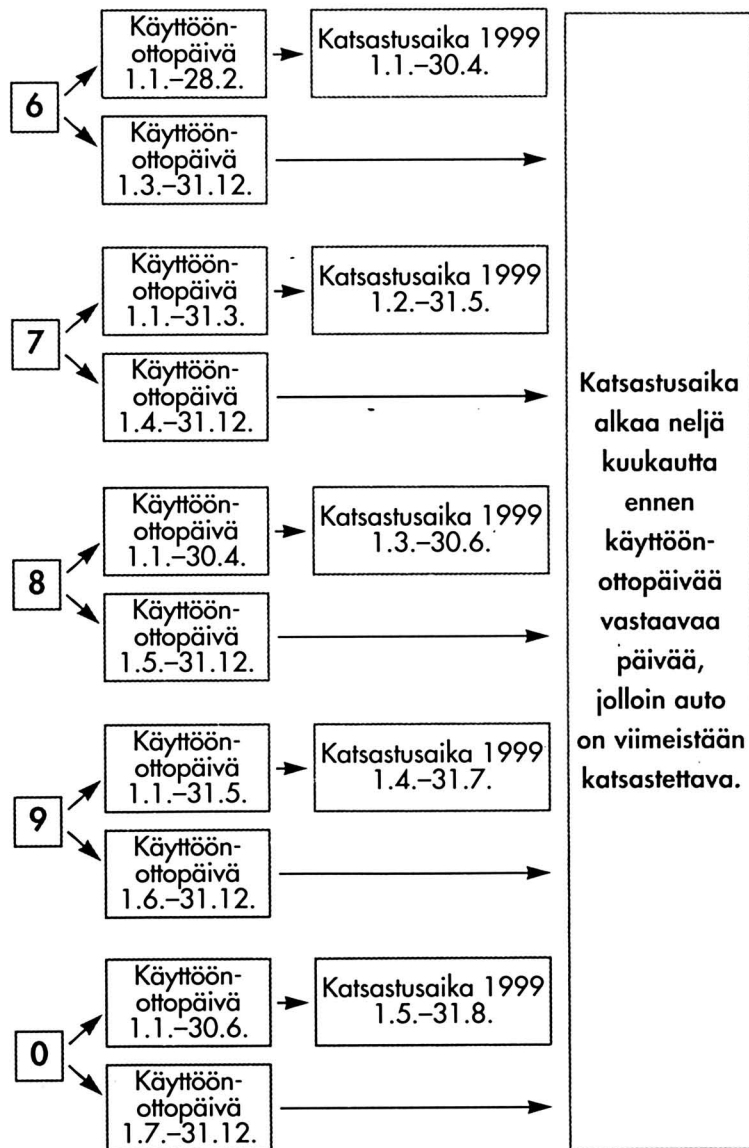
6

Käyttöönottopäivä 1.1.–28.2.

Katsastusaika 1999 1.1.–30.4.

Käyttöönottopäivä 1.3.–31.12.

7

Käyttöönottopäivä 1.1.–31.3.

Katsastusaika 1999 1.2.–31.5.

Käyttöönottopäivä 1.4.–31.12.

8

Käyttöönottopäivä 1.1.–30.4.

Katsastusaika 1999 1.3.–30.6.

Käyttöönottopäivä 1.5.–31.12.

9

Käyttöönottopäivä 1.1.–31.5.

Katsastusaika 1999 1.4.–31.7.

Käyttöönottopäivä 1.6.–31.12.

0

Käyttöönottopäivä 1.1.–30.6.

Katsastusaika 1999 1.5.–31.8.

Käyttöönottopäivä 1.7.–31.12.

Katsastusaika alkaa neljä kuukautta ennen käyttöönottopäivää vastaavaa päivää, jolloin auto on viimeistään katsastettava.